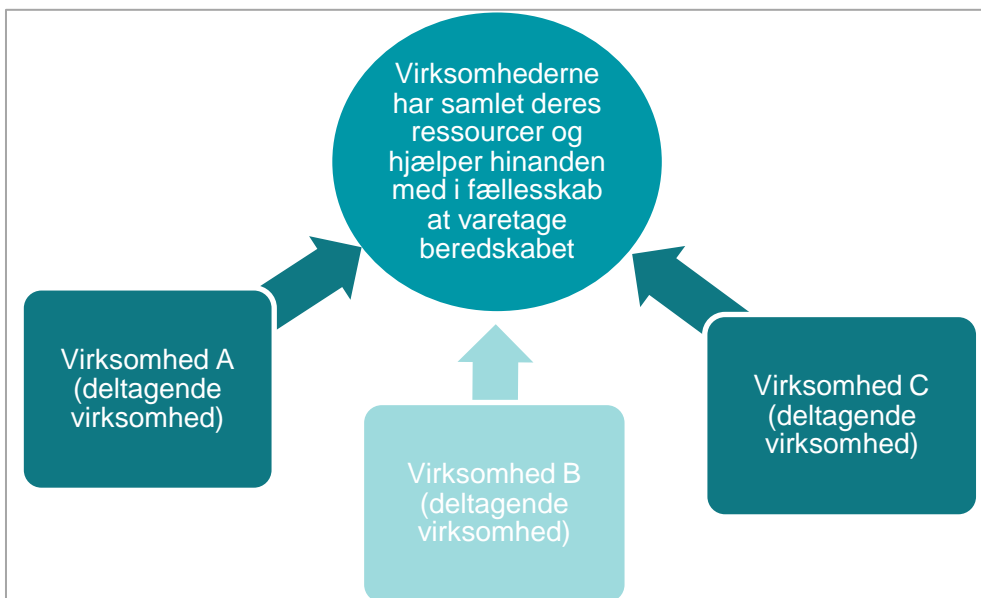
Virksomhederne har samlet deres ressourcer og hjælper hinanden med i fællesskab at varetage beredskabet

Virksomhed A (deltagende virksomhed)

Virksomhed B (deltagende virksomhed)

Virksomhed C (deltagende virksomhed)